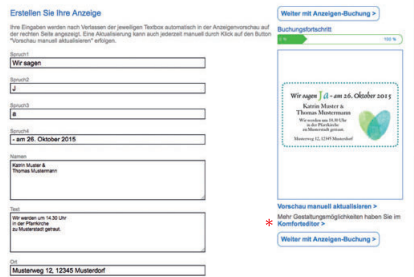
Erstellen Sie Ihre Anzeige

Ihre Eingaben werden nach Verlassen der jeweiligen Textbox automatisch in der Anzeigenvorschau auf der rechten Seite angezeigt. Eine Aktualisierung kann auch jederzeit manuell durch Klick auf den Button "Vorschau manuell aktualisieren" erfolgen.

Spruch1
Wir sagen

Spruch2
J

Spruch3
a

Spruch4
- am 26. Oktober 2015

Namen
Katrin Muster &
Thomas Mustermann

Text
Wir werden um 14.30 Uhr
in der Pfarrkirche
zu Musterstadt getraut.

Ort
Musterweg 12, 12345 Musterdorf

Weiter mit Anzeigen-Buchung >

Buchungsfortschritt
100 %

Wir sagen Ja - am 26. Oktober 2015
Katrin Muster &
Thomas Mustermann
Wir werden um 14.30 Uhr in der Pfarrkirche zu Musterstadt getraut.
Musterweg 12, 12345 Musterdorf

Vorschau manuell aktualisieren >

Mehr Gestaltungsmöglichkeiten haben Sie im Komforteditor >

Weiter mit Anzeigen-Buchung >